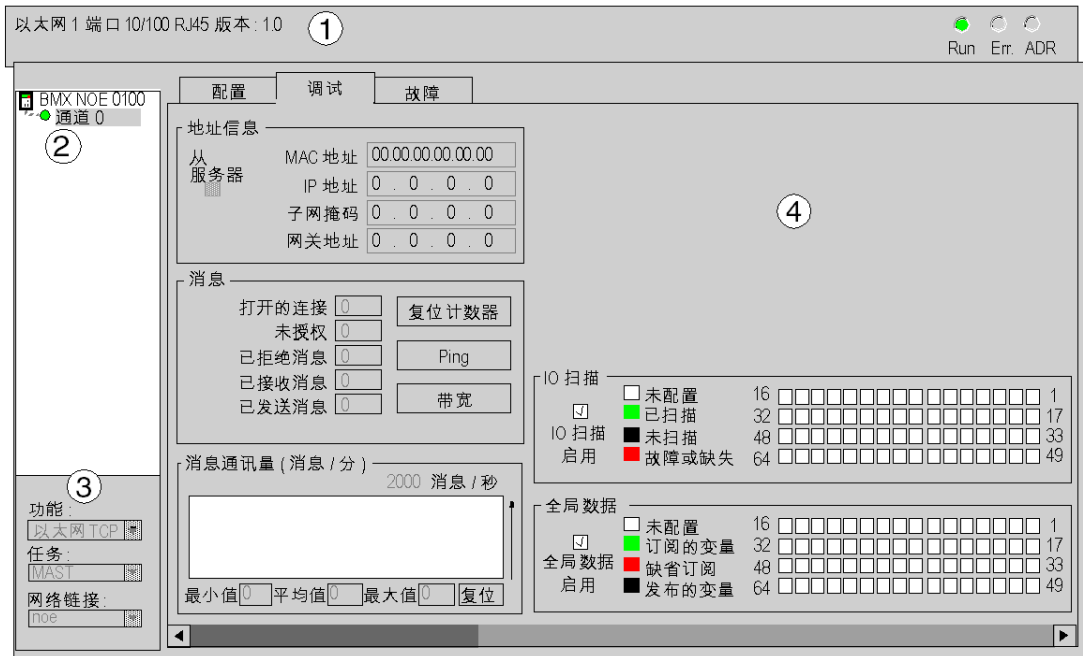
以太网 1 端口 10/100 RJ45 版本 : 1.0

1

Run Err. ADR

BMX NOE 0100
通道 0

2

配置 调试 故障

地址信息

从服务器

MAC 地址 00.00.00.00.00.00
IP 地址 0 . 0 . 0 . 0
子网掩码 0 . 0 . 0 . 0
网关地址 0 . 0 . 0 . 0

4

消息

打开的连接 0
未授权 0
已拒绝消息 0
已接收消息 0
已发送消息 0

复位计数器
Ping
带宽

IO 扫描

IO 扫描 启用

未配置
已扫描
未扫描
故障或缺失

16 1
32 17
48 33
64 49

3

功能 :
以太网 TCP
任务 :
MAST
网络链接 :
noe

消息通讯量 ( 消息 / 分 )
2000 消息 / 秒

最小值 0 平均值 0 最大值 0 复位

全局数据

全局数据 启用

未配置
订阅的变量
缺省订阅
发布的变量

16 1
32 17
48 33
64 49